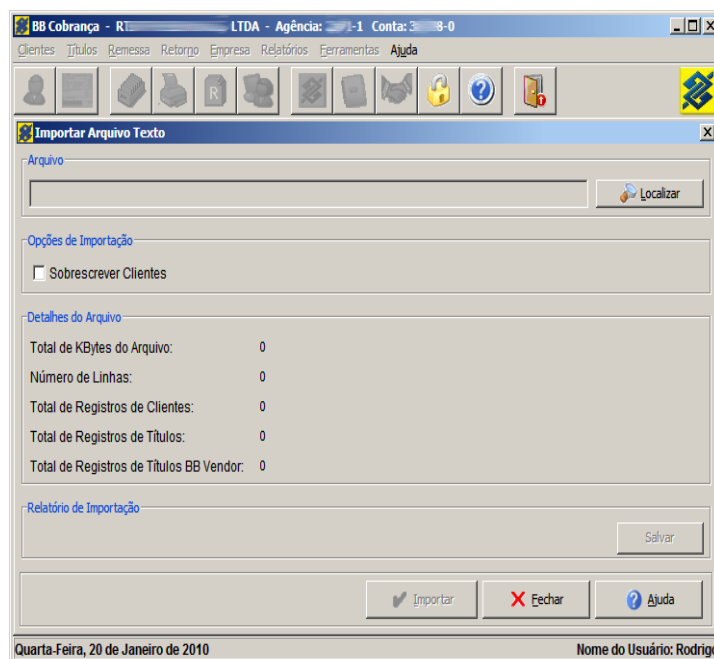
BB Cobrança - R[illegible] LTDA - Agência: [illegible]-1 Conta: 3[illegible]8-0

Clientes Títulos Remessa Retorno Empresa Relatórios Ferramentas Ajuda

Importar Arquivo Texto

Arquivo

Localizar

Opções de Importação

Sobrescrever Clientes

Detalhes do Arquivo

Total de KBytes do Arquivo: 0

Número de Linhas: 0

Total de Registros de Clientes: 0

Total de Registros de Títulos: 0

Total de Registros de Títulos BB Vendor: 0

Relatório de Importação

Salvar

Importar

Fechar

Ajuda

Quarta-Feira, 20 de Janeiro de 2010

Nome do Usuário: Rodrig